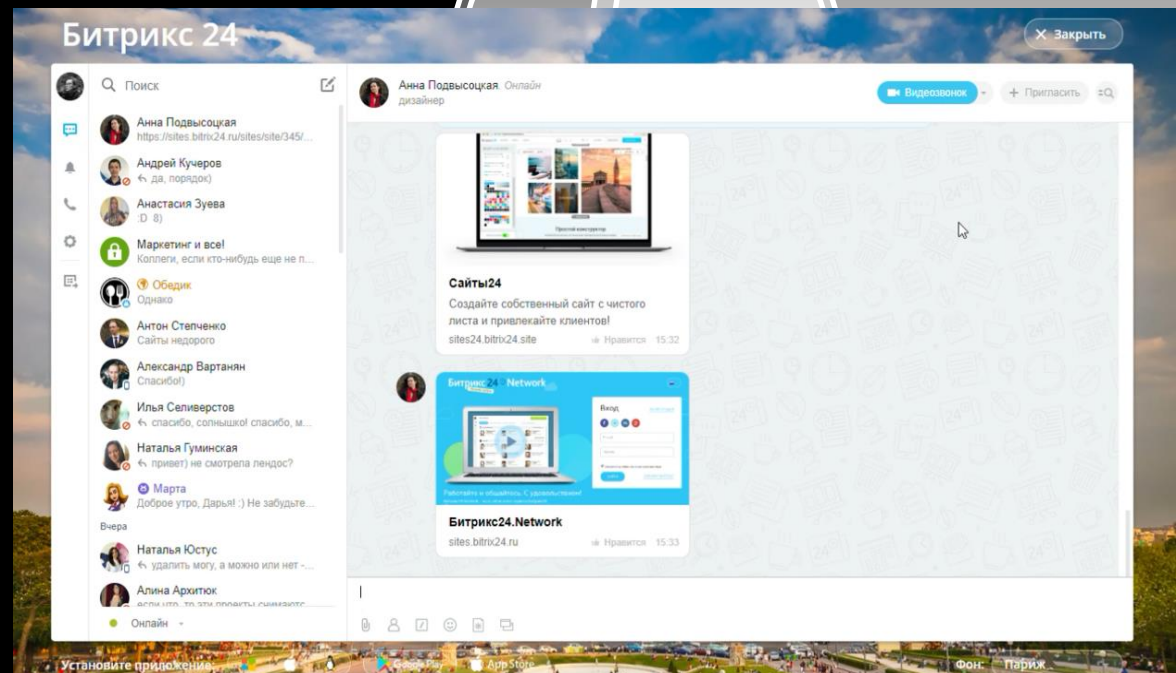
Битрикс 24

Закрыть

Поиск

Анна Подвысоцкая
https://sites.bitrix24.ru/sites/site/345/...

Андрей Кучеров
да, порядок)

Анастасия Зуева
:D 8)

Маркетинг и все!
Коллеги, если кто-нибудь еще не п...

Обедик
Однако

Антон Степченко
Сайты недорого

Александр Вартанян
Спасибо!)

Илья Селиверстов
спасибо, солнышко! спасибо, м...

Наталья Гуминская
привет) не смотрела лендос?

Марта
Доброе утро, Дарья! :) Не забудьте...

Вчера

Наталья Юстус
удалить могу, а можно или нет -...

Алина Архитюк
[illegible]

Онлайн

Анна Подвысоцкая Онлайн
дизайнер

Видеозвонок

Пригласить

Сайты24
Создайте собственный сайт с чистого листа и привлекайте клиентов!
sites24.bitrix24.site
Нравится 15:32

Битрикс24 Network

Вход

Битрикс24.Network
sites.bitrix24.ru
Нравится 15:33

Установите приложение:

Google Play

App Store

Фон: Париж